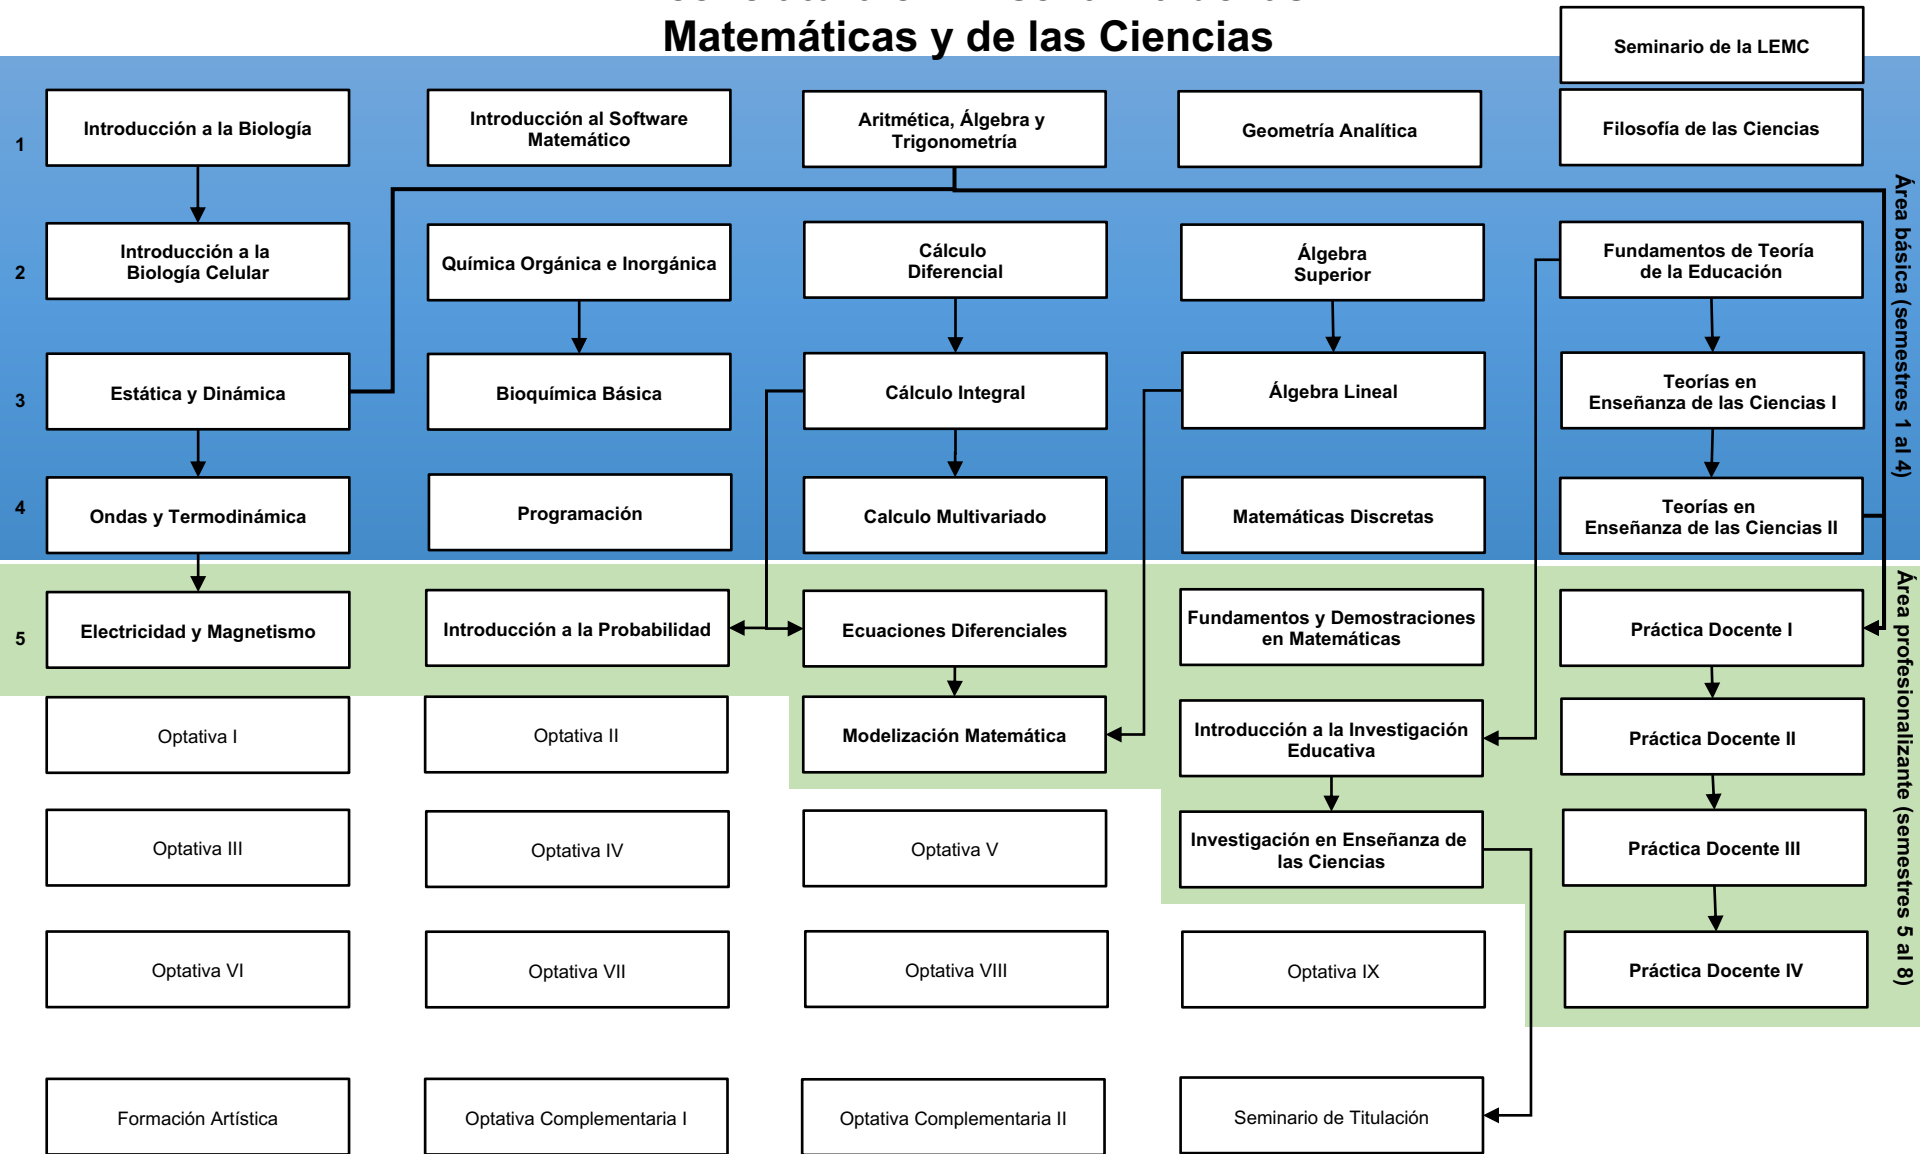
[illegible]
Matemáticas y de las Ciencias

Seminario de la LEMC

1
Introducción a la Biología
Introducción al Software Matemático
Aritmética, Álgebra y Trigonometría
Geometría Analítica
Filosofía de las Ciencias

2
Introducción a la Biología Celular
Química Orgánica e Inorgánica
Cálculo Diferencial
Álgebra Superior
Fundamentos de Teoría de la Educación

3
Estática y Dinámica
Bioquímica Básica
Cálculo Integral
Álgebra Lineal
Teorías en Enseñanza de las Ciencias I

4
Ondas y Termodinámica
Programación
Calculo Multivariado
Matemáticas Discretas
Teorías en Enseñanza de las Ciencias II

Área básica (semestres 1 al 4)

5
Electricidad y Magnetismo
Introducción a la Probabilidad
Ecuaciones Diferenciales
Fundamentos y Demostraciones en Matemáticas
Práctica Docente I

Optativa I
Optativa II
Modelización Matemática
Introducción a la Investigación Educativa
Práctica Docente II

Optativa III
Optativa IV
Optativa V
Investigación en Enseñanza de las Ciencias
Práctica Docente III

Optativa VI
Optativa VII
Optativa VIII
Optativa IX
Práctica Docente IV

Área profesionalizante (semestres 5 al 8)

Formación Artística
Optativa Complementaria I
Optativa Complementaria II
Seminario de Titulación